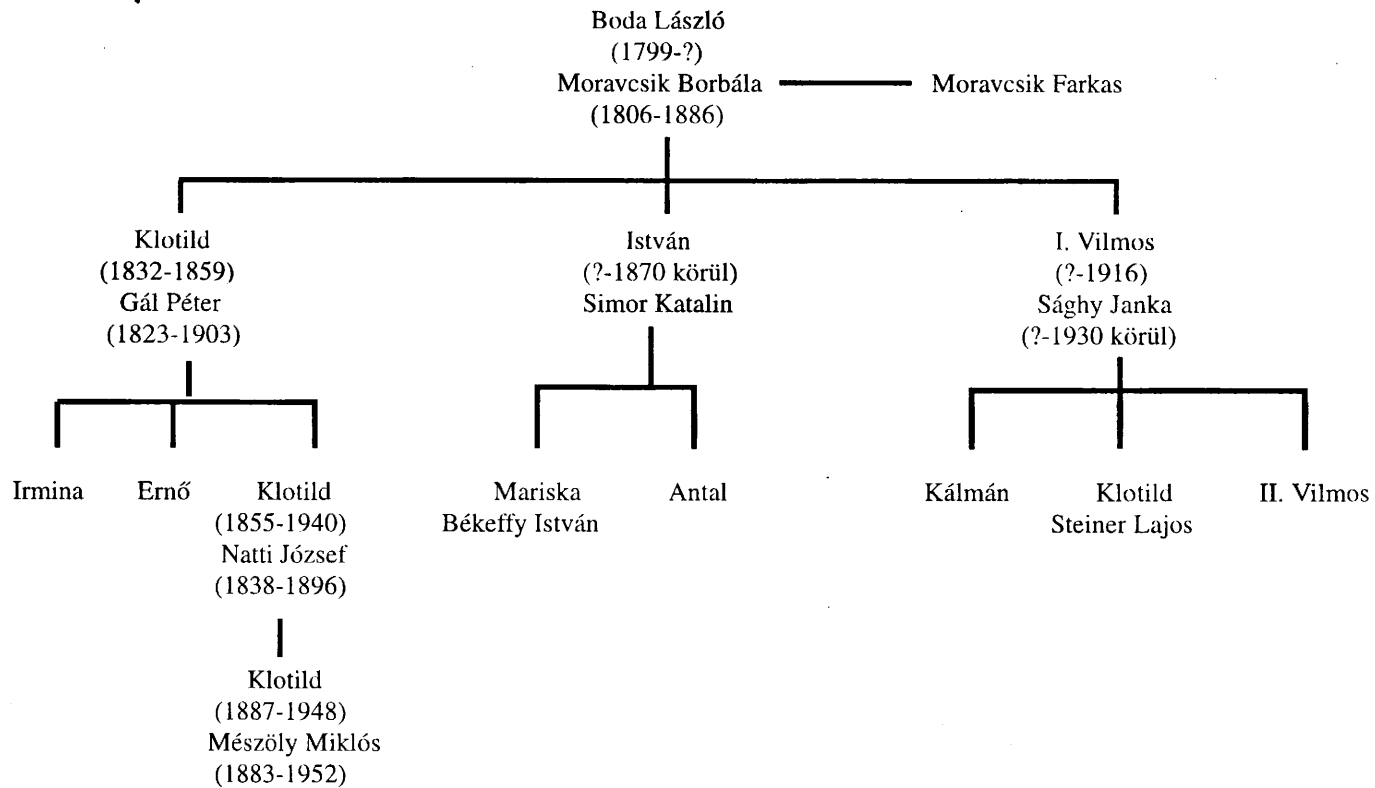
Boda László
(1799-?)
Moravcsik Borbála
(1806-1886)

Moravcsik Farkas

Klotild
(1832-1859)
Gál Péter
(1823-1903)

István
(?-1870 körül)
Simor Katalin

I. Vilmos
(?-1916)
Sághy Janka
(?-1930 körül)

Irmina

Ernő

Klotild
(1855-1940)
Natti József
(1838-1896)

Klotild
(1887-1948)
Mészöly Miklós
(1883-1952)

Mariska
Békeffy István

Antal

Kálmán

Klotild
Steiner Lajos

II. Vilmos